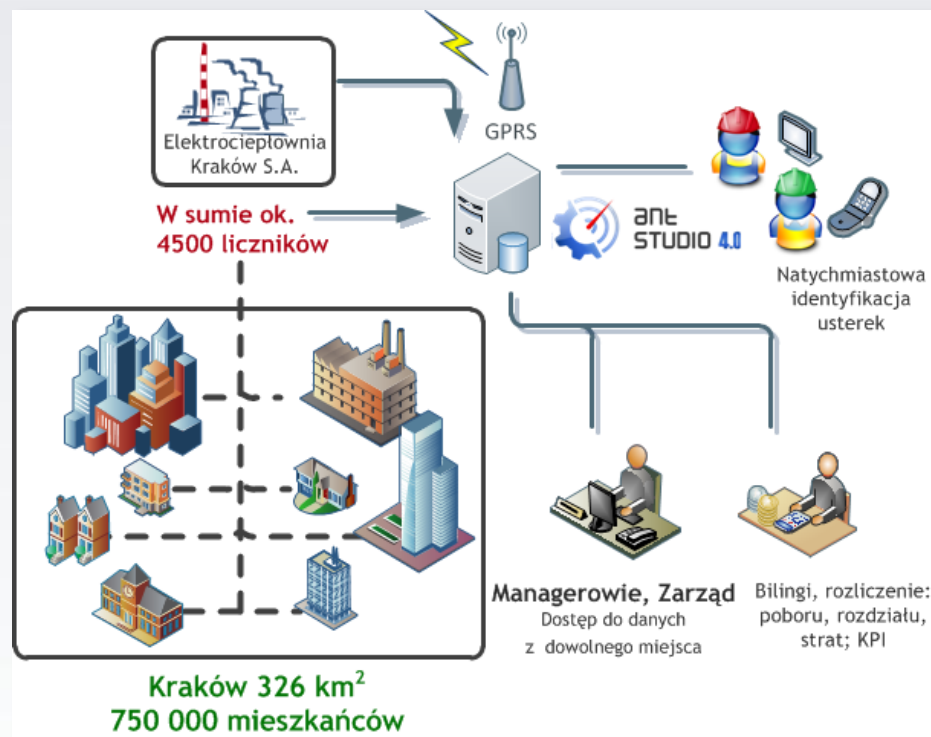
Elektrociepłownia Kraków S.A.

GPRS

W sumie ok. 4500 liczników

ant STUDIO 4.0

Natychmiastowa identyfikacja usterek

Managerowie, Zarząd
Dostęp do danych z dowolnego miejsca

Bilingi, rozliczenie: poboru, rozdziału, strat; KPI

Kraków 326 km$^2$
750 000 mieszkańców